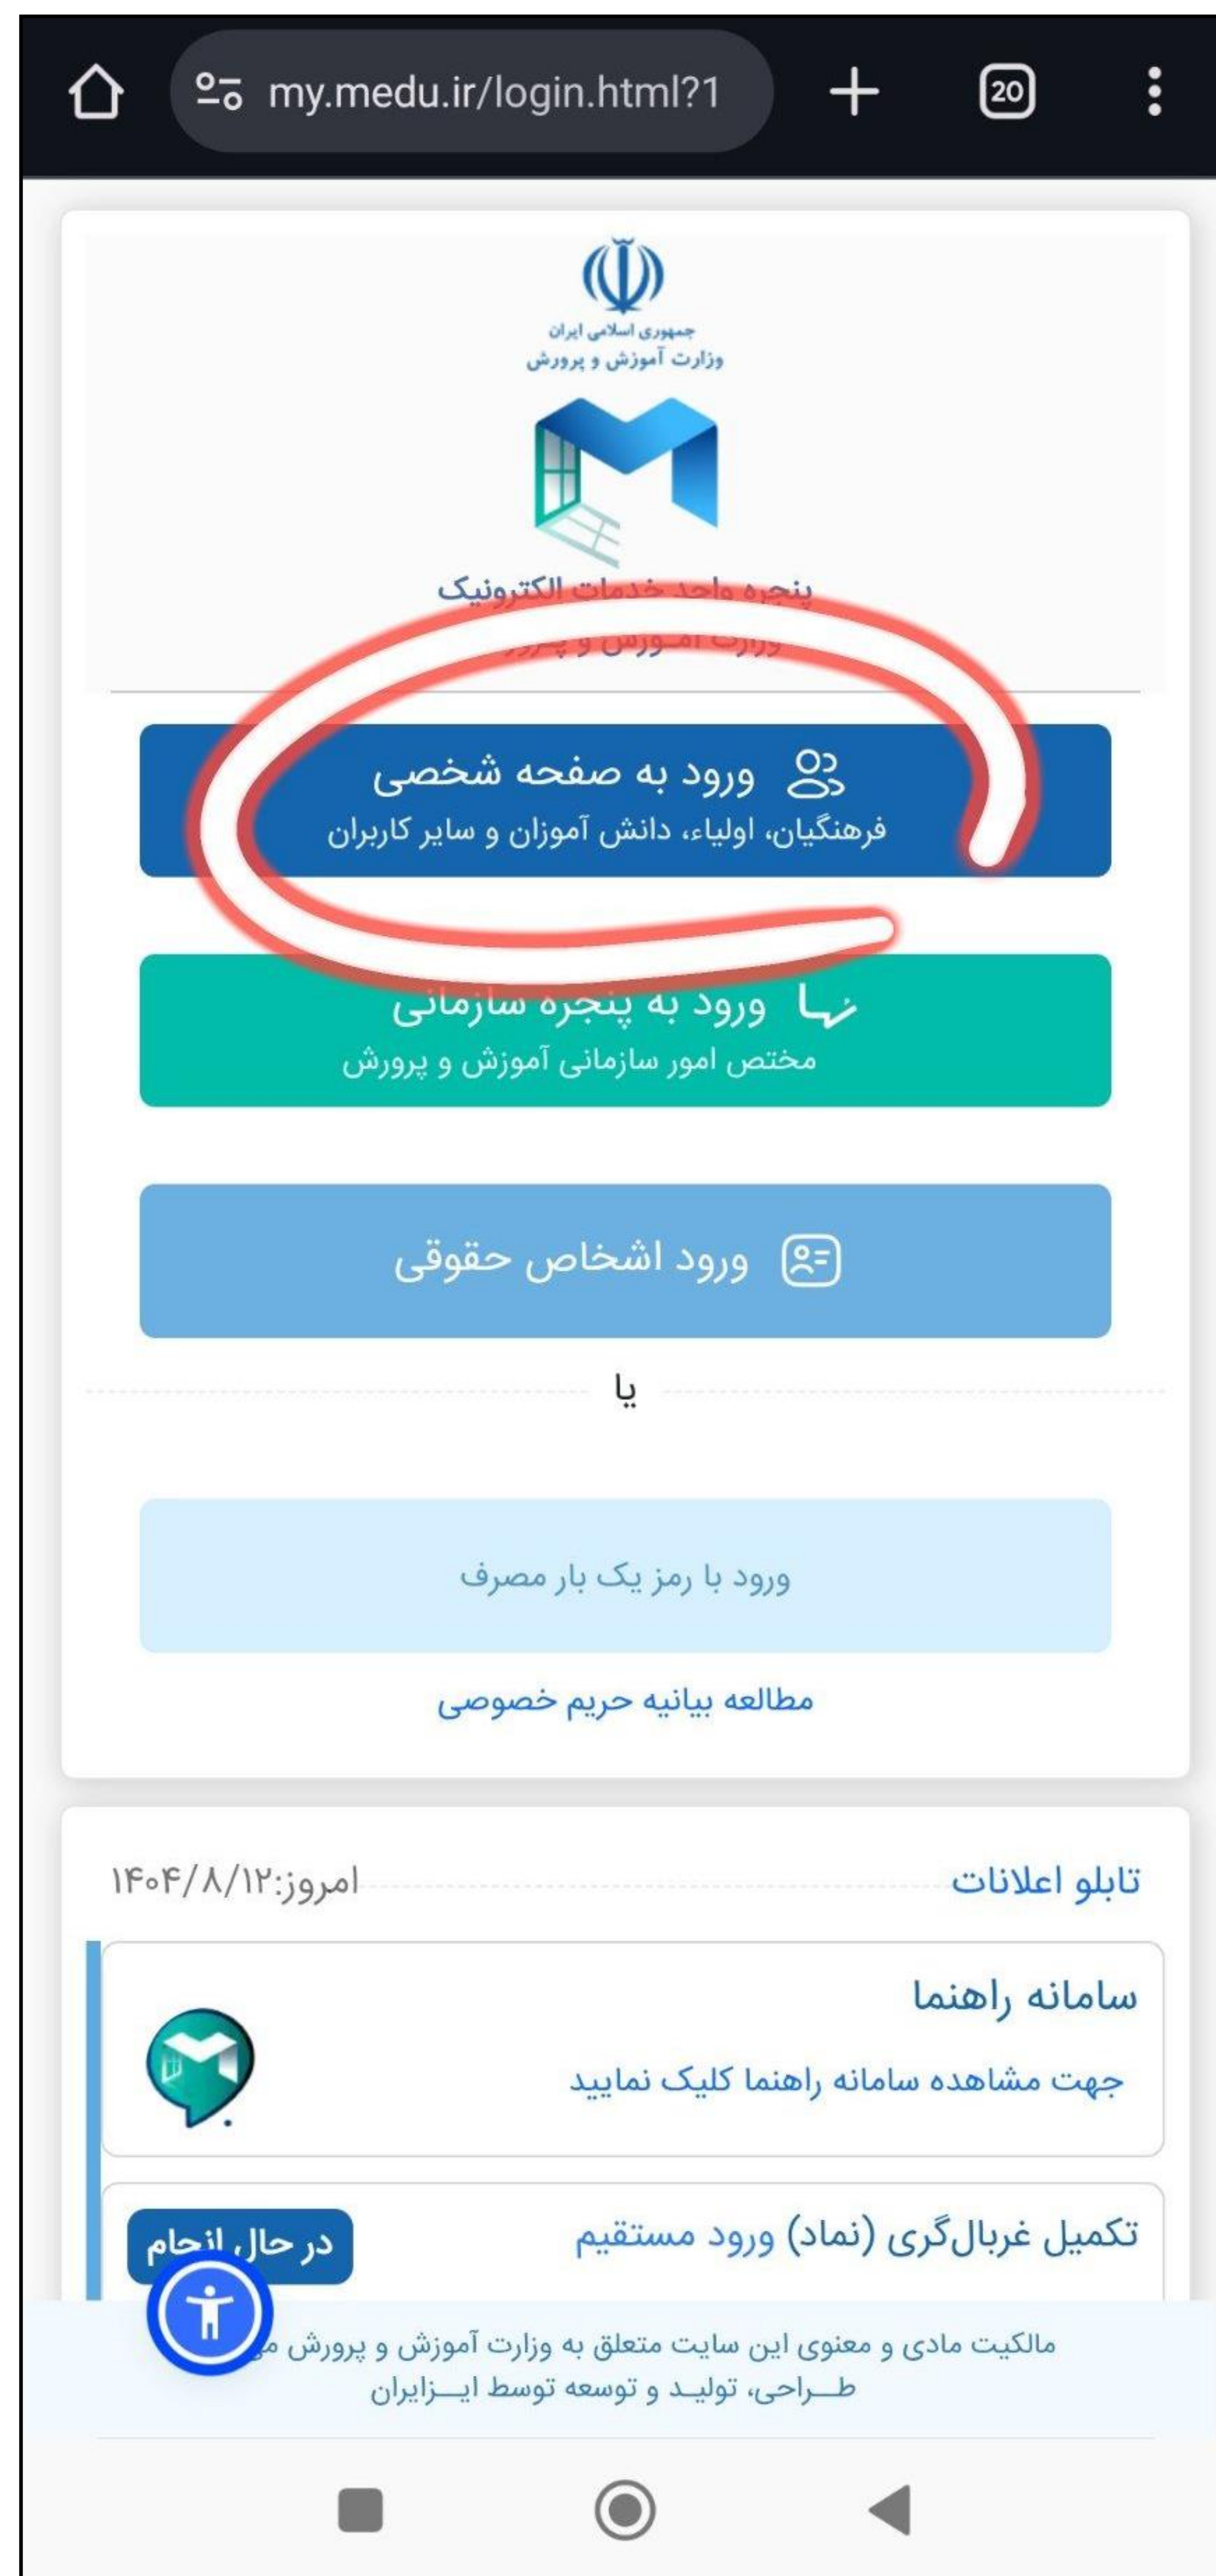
my.medu.ir/login.html?1

20

جمهوری اسلامی ایران
وزارت آموزش و پرورش

پنجره واحد خدمات الکترونیک
وزارت آموزش و پرورش

ورود به صفحه شخصی
فرهنگیان، اولیاء، دانش آموزان و سایر کاربران

ورود به پنجره سازمانی
مختص امور سازمانی آموزش و پرورش

ورود اشخاص حقوقی

یا

ورود با رمز یک بار مصرف

مطالعه بیانیه حریم خصوصی

تابلو اعلانات

امروز:۱۴۰۴/۸/۱۲

سامانه راهنما

جهت مشاهده سامانه راهنما کلیک نمایید

تکمیل غربال‌گری (نماد) ورود مستقیم

در حال انجام

مالکیت مادی و معنوی این سایت متعلق به وزارت آموزش و پرورش می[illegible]
طـــراحی، تولیــد و توسعه توسط ایـــزایران